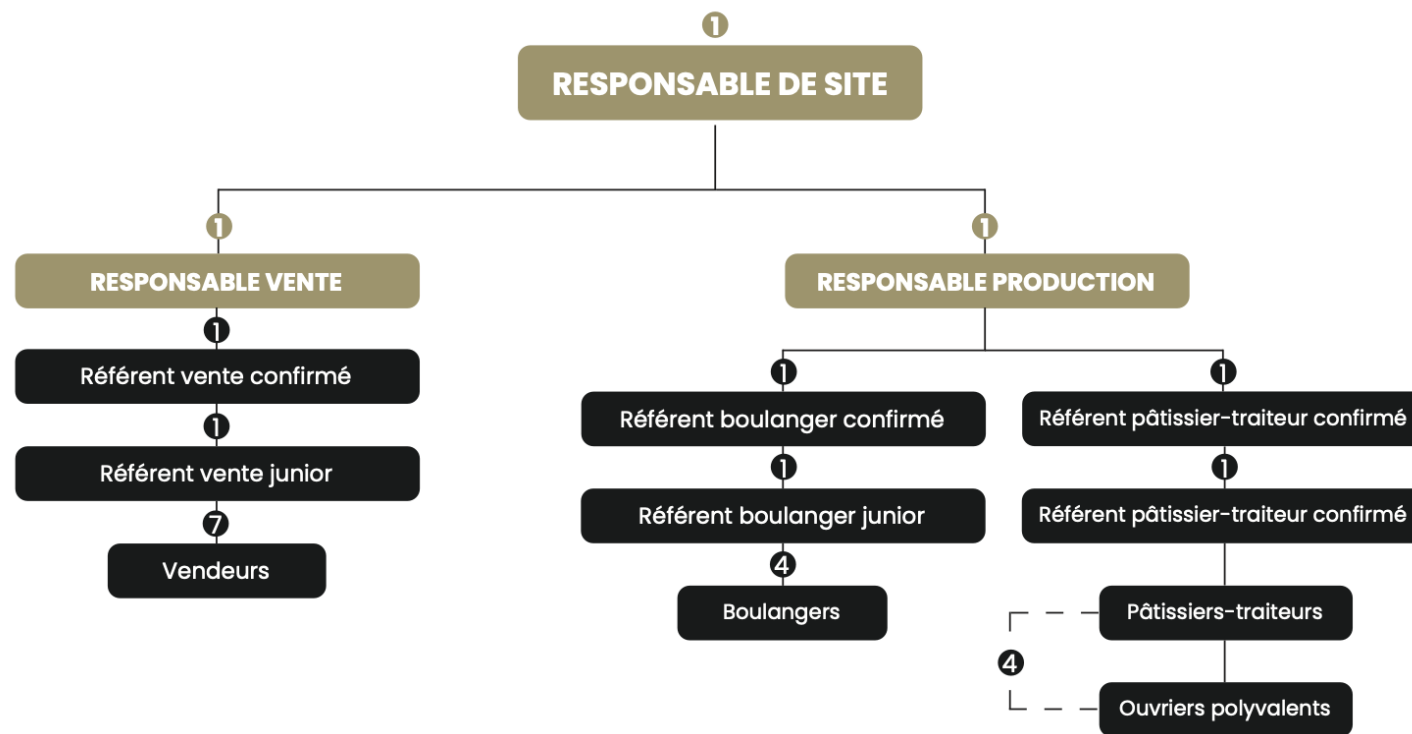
1
RESPONSABLE DE SITE

1
RESPONSABLE VENTE
1
Référent vente confirmé
1
Référent vente junior
7
Vendeurs

1
RESPONSABLE PRODUCTION

1
Référent boulanger confirmé
1
Référent boulanger junior
4
Boulangers

1
Référent pâtissier-traiteur confirmé
1
Référent pâtissier-traiteur confirmé
Pâtissiers-traiteurs
4
Ouvriers polyvalents